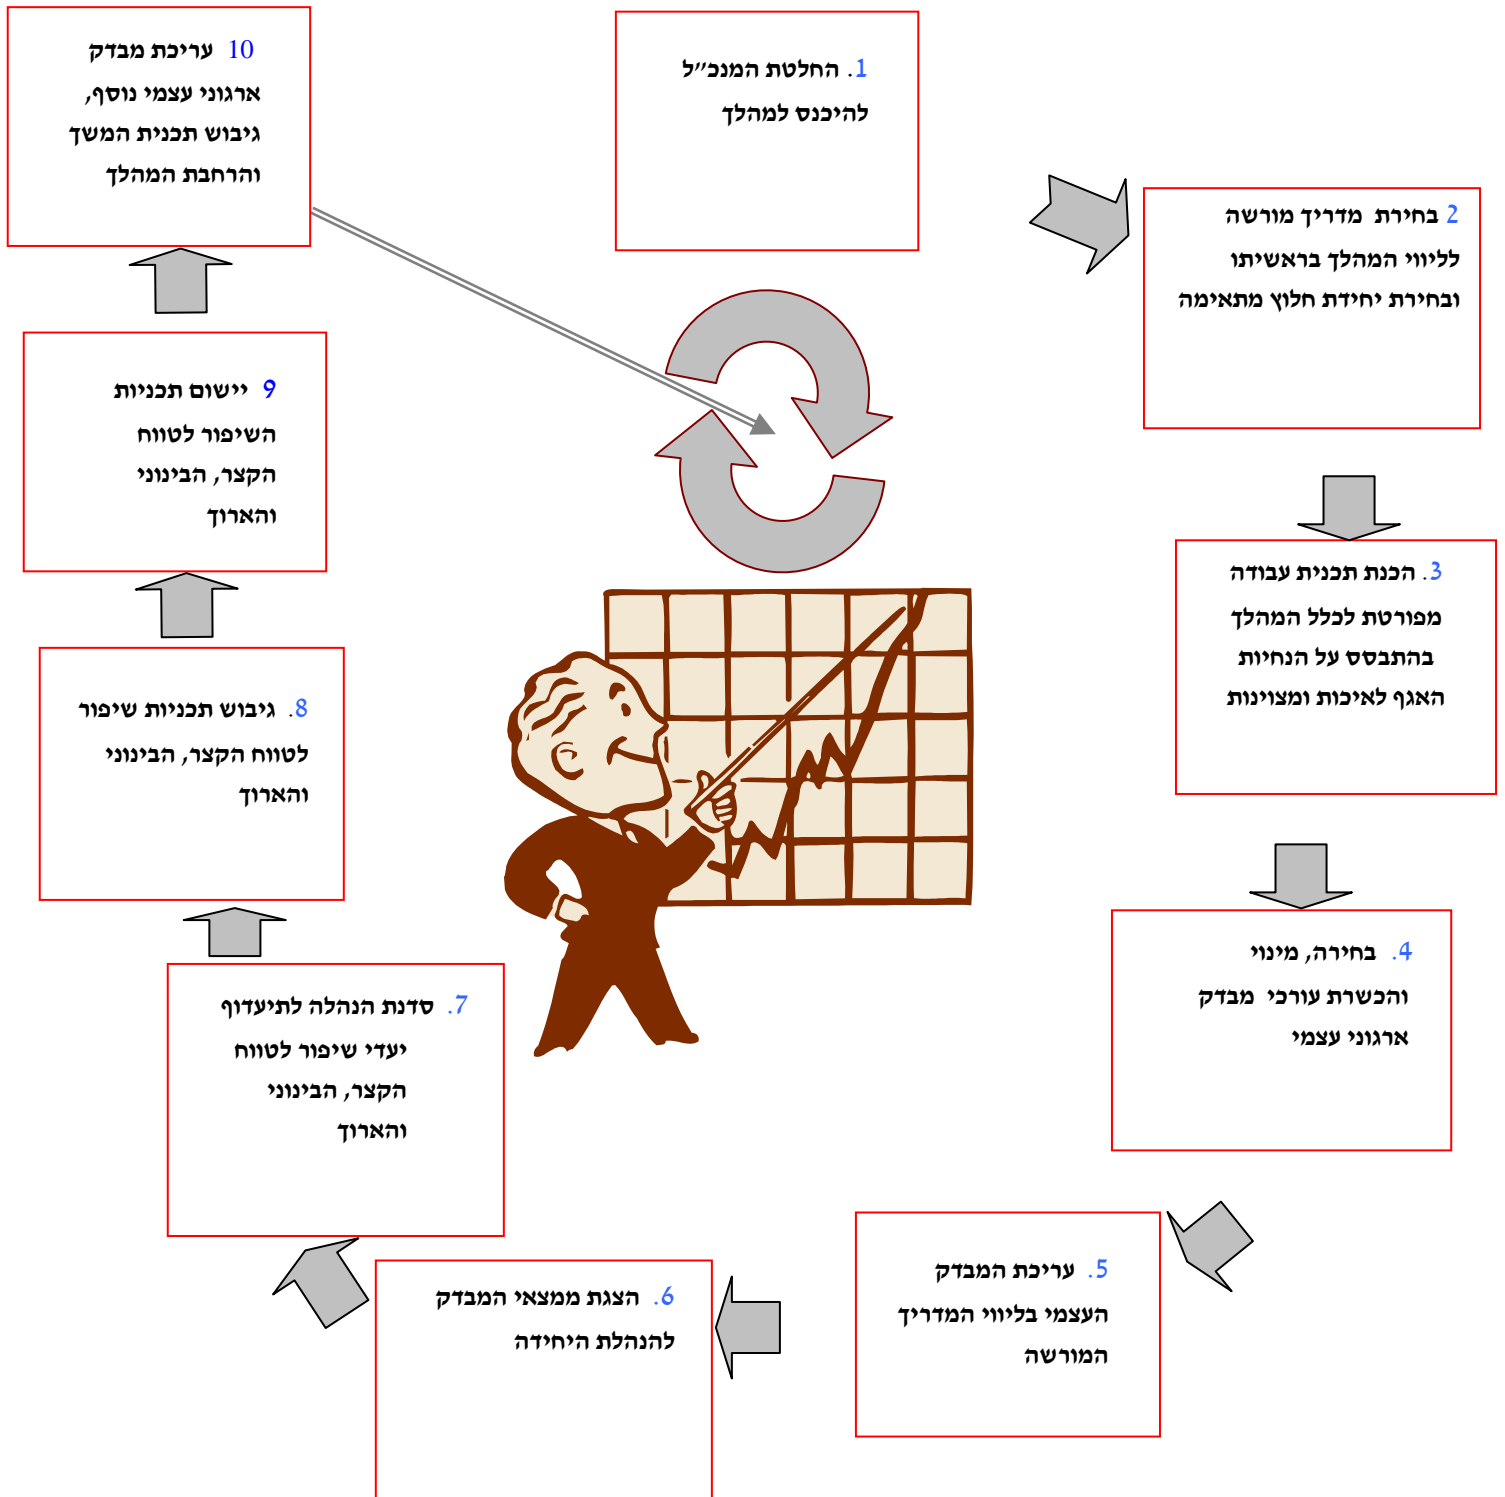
1. החלטת המנכ"ל להיכנס למהלך

2 בחירת מדריך מורשה לליווי המהלך בראשיתו ובחירת יחידת חלוץ מתאימה

3. הכנת תכנית עבודה מפורטת לכלל המהלך בהתבסס על הנחיות האגף לאיכות ומצוינות

4. בחירה, מינוי והכשרת עורכי מבדק ארגוני עצמי

5. עריכת המבדק העצמי בליווי המדריך המורשה

6. הצגת ממצאי המבדק להנהלת היחידה

7. סדנת הנהלה לתיעדוף יעדי שיפור לטווח הקצר, הבינוני והארוך

8. גיבוש תכניות שיפור לטווח הקצר, הבינוני והארוך

9 יישום תכניות השיפור לטווח הקצר, הבינוני והארוך

10 עריכת מבדק ארגוני עצמי נוסף, גיבוש תכנית המשך והרחבת המהלך